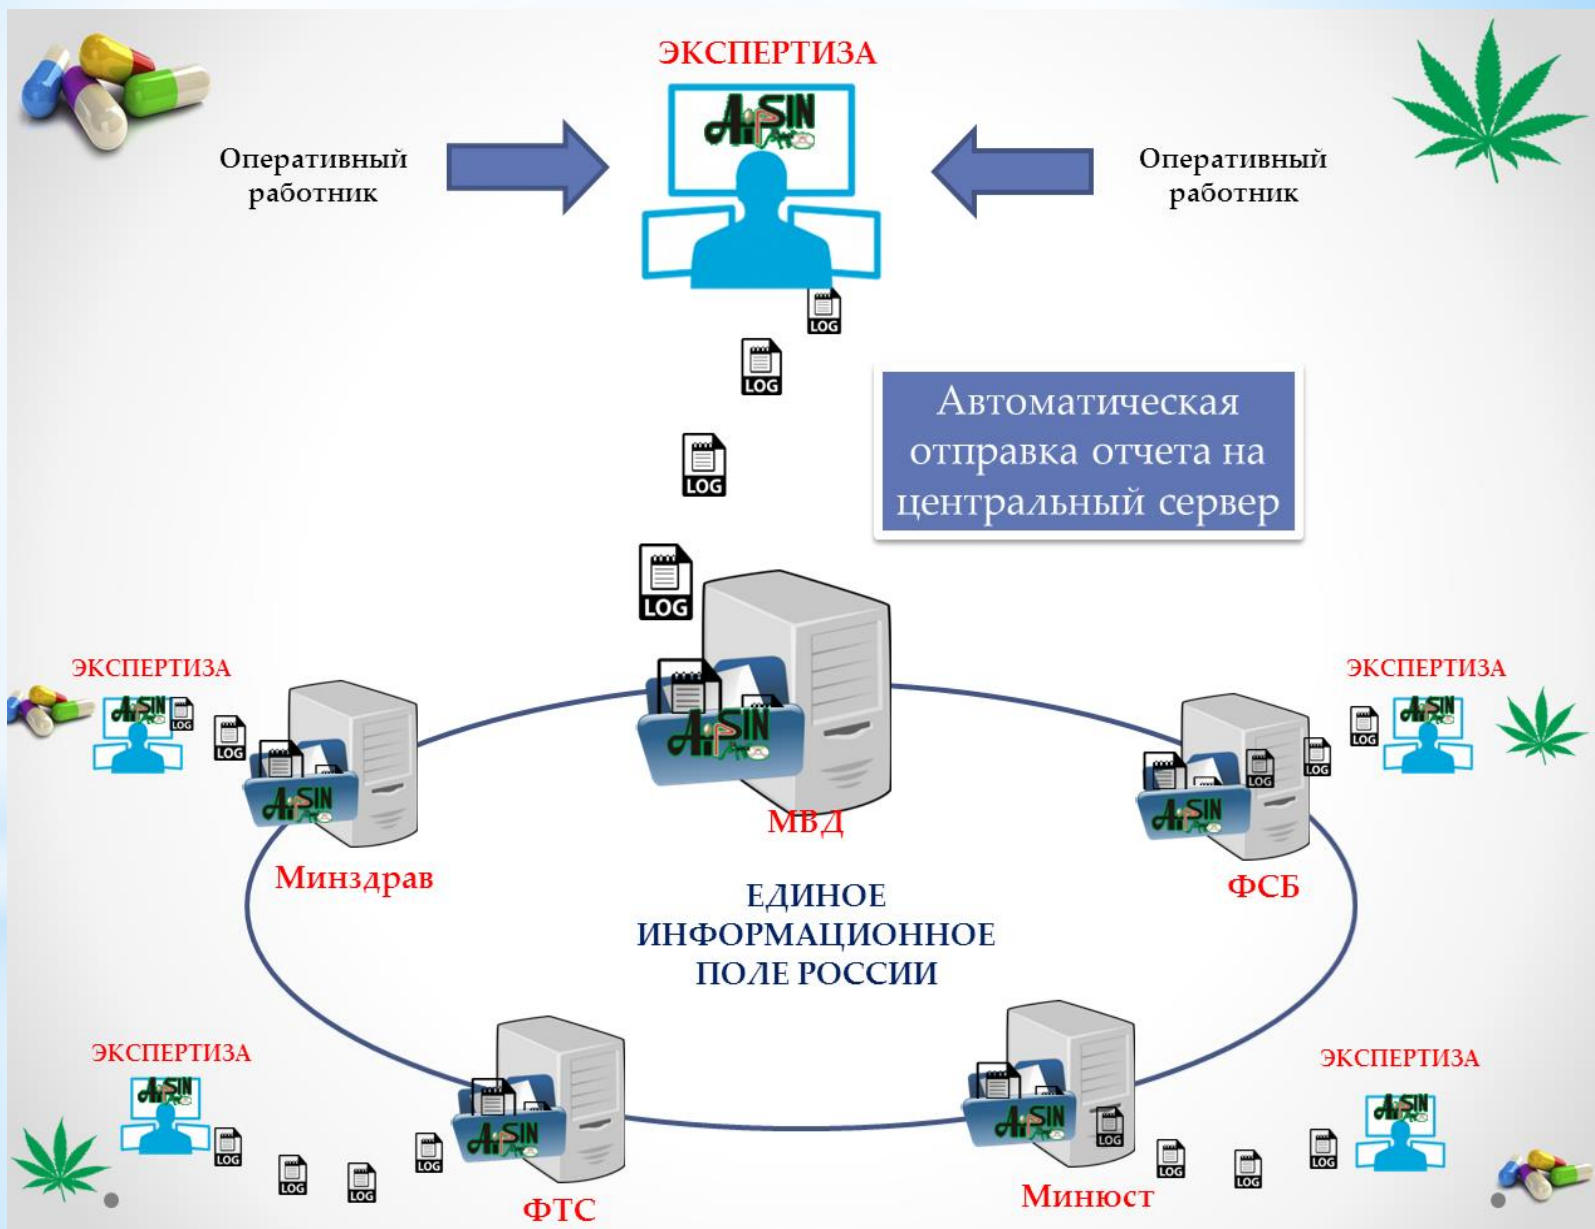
ЭКСПЕРТИЗА

AiSIN

Оперативный работник

Оперативный работник

LOG

LOG

LOG

Автоматическая отправка отчета на центральный сервер

LOG

ЭКСПЕРТИЗА

AiSIN

LOG

LOG

AiSIN

AiSIN

МВД

ЭКСПЕРТИЗА

LOG

AiSIN

LOG

LOG

AiSIN

Минздрав

ЕДИНОЕ ИНФОРМАЦИОННОЕ ПОЛЕ РОССИИ

ФСБ

ЭКСПЕРТИЗА

AiSIN

LOG

LOG

LOG

LOG

AiSIN

ФТС

AiSIN

LOG

Минюст

LOG

LOG

LOG

ЭКСПЕРТИЗА

AiSIN